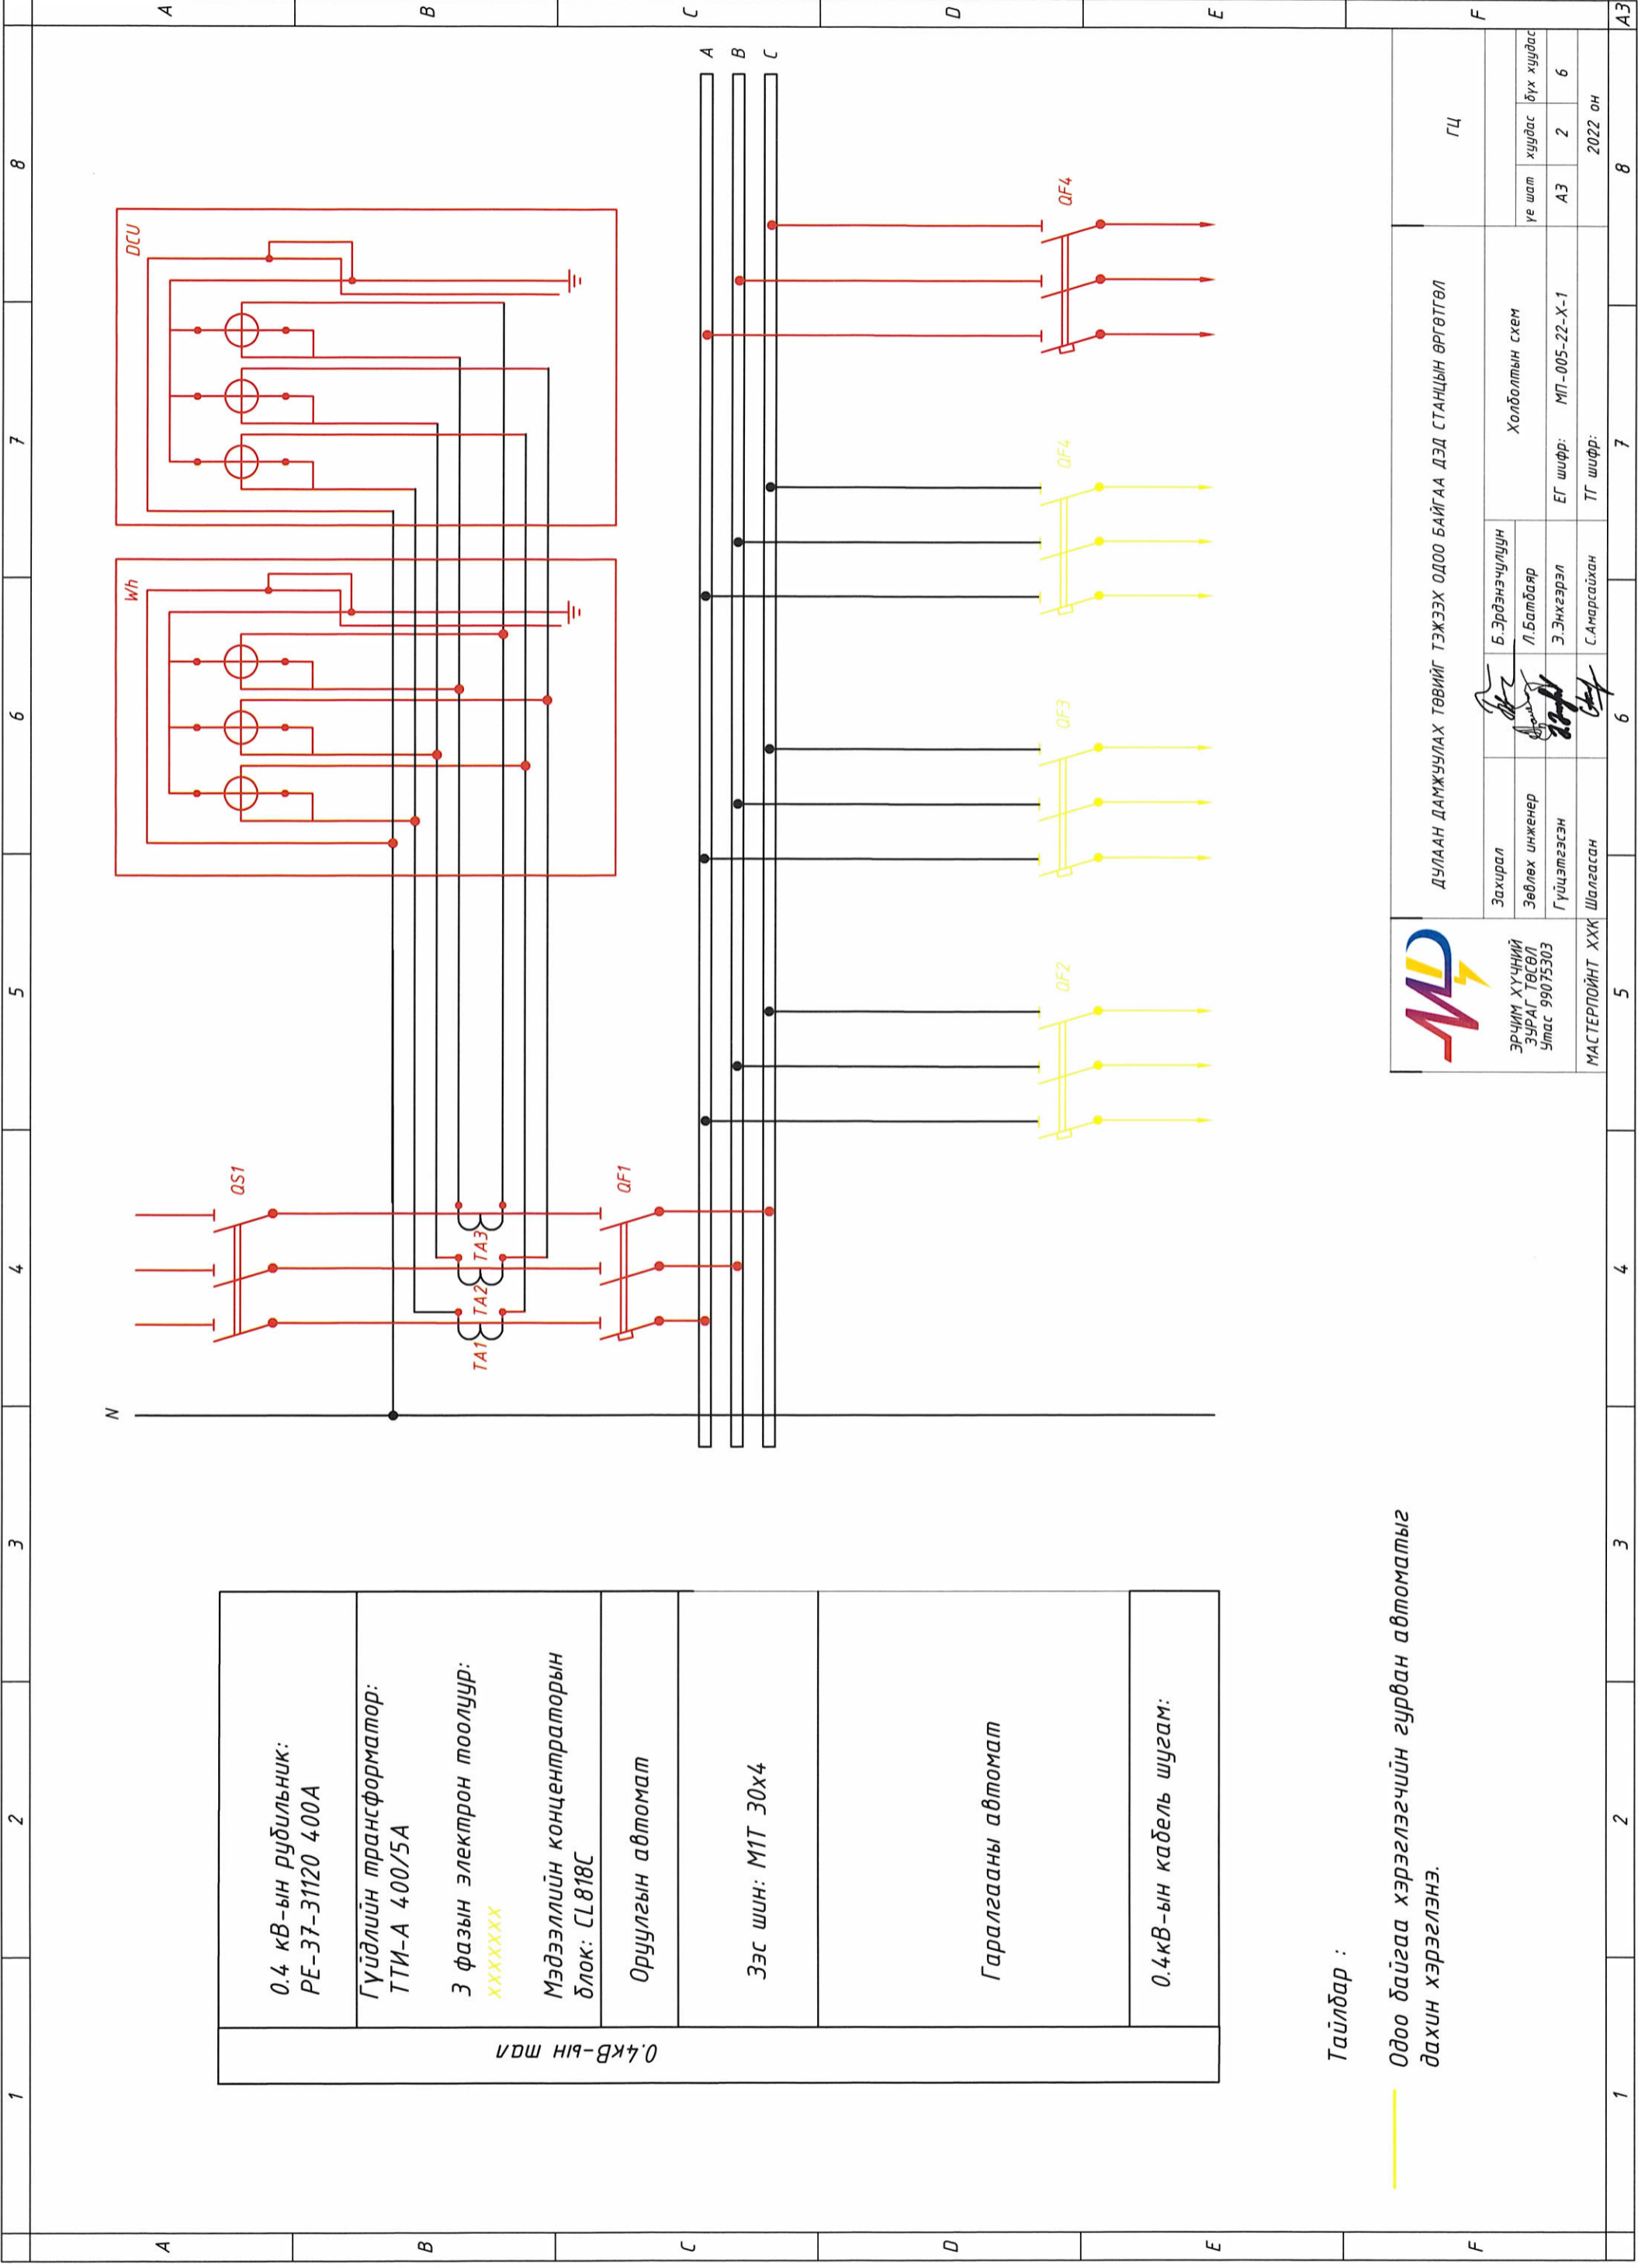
A B C D E F A3

8 7 6 5 4 3 2 1

A
B
C

DCU

Wh

QF4

QF4

QF3

QF2

QS1

QF1

TA1 TA2 TA3

N

ДУЛААН ДАМЖУУЛАХ ТӨВИЙГ ТЭЖЭЭХ ОДОО БАЙГАА ДЭД СТАНЦЫН ӨРГӨТГӨЛ

ГЦ

Холболтын схем

| үе шат | хуудас | бүх хуудас |
|---|---|---|
| А3 | 2 | 6 |

2022 он

ЭРЧИМ ХҮЧНИЙ ЗУРАГ ТӨСӨЛ Утас 99075303

Захирал Б.Эрдэнэчулуун
Зөвлөх инженер Л.Батбаяр
Гүйцэтгэсэн Э.Энхээрэл
МАСТЕРПОЙНТ ХХК Шалгасан С.Амарсайхан

ЕГ шифр: МП-005-22-Х-1
ТГ шифр:

| 0.4кВ-ын тал | 0.4 кВ-ын рубильник: PE-37-31120 400A | Гүйдлийн трансформатор: ТТИ-А 400/5А 3 фазын электрон тоолуур: XXXXXXX Мэдээллийн концентраторын блок: CL818C | Оруулгын автомат | Зэс шин: М1Т 30х4 | Гаралгааны автомат | 0.4кВ-ын кабель шугам: |
|---|---|---|---|---|---|---|

Тайлбар :

Одоо байгаа хэрэглэгчийн гурван автоматыг дахин хэрэглэнэ.